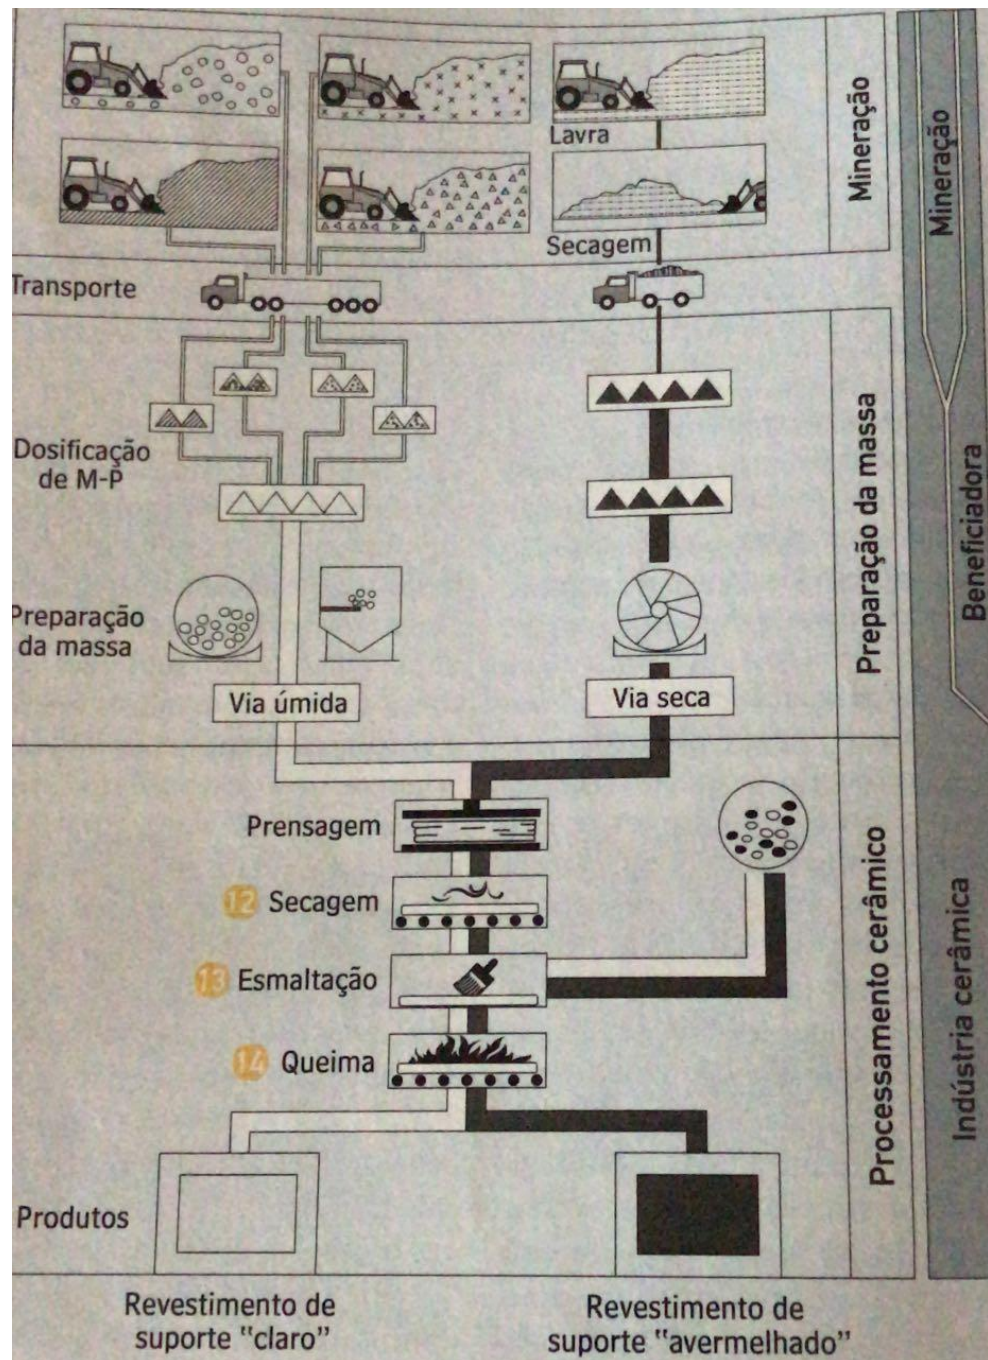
Lavra

Secagem

Mineração

Mineração

Transporte

Dosificação de M-P

Preparação da massa

Via úmida

Via seca

Preparação da massa

Beneficiadora

Prensagem

12 Secagem

13 Esmaltação

14 Queima

Produtos

Processamento cerâmico

Indústria cerâmica

Revestimento de suporte "claro"

Revestimento de suporte "avermelhado"